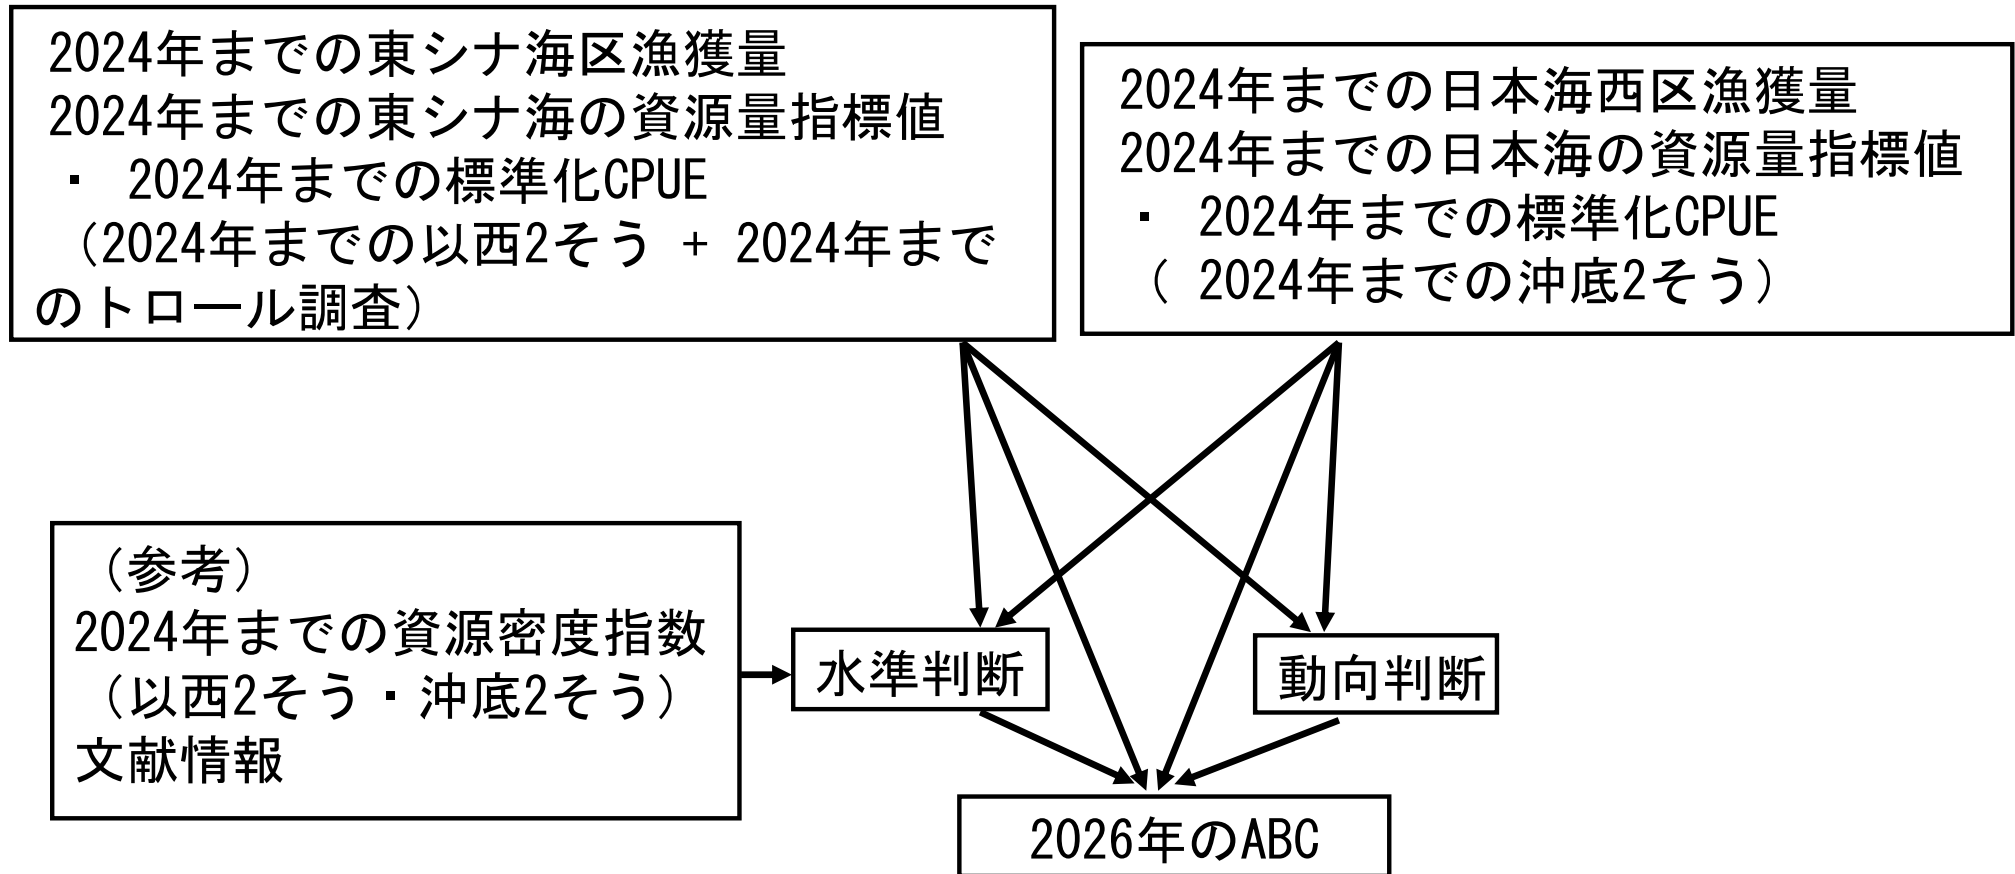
2024年までの東シナ海区漁獲量
2024年までの東シナ海の資源量指標値
・ 2024年までの標準化CPUE
（2024年までの以西2そう + 2024年までのトロール調査）

2024年までの日本海西区漁獲量
2024年までの日本海の資源量指標値
・ 2024年までの標準化CPUE
（ 2024年までの沖底2そう）

（参考）
2024年までの資源密度指数
（以西2そう・沖底2そう）
文献情報

水準判断

動向判断

2026年のABC